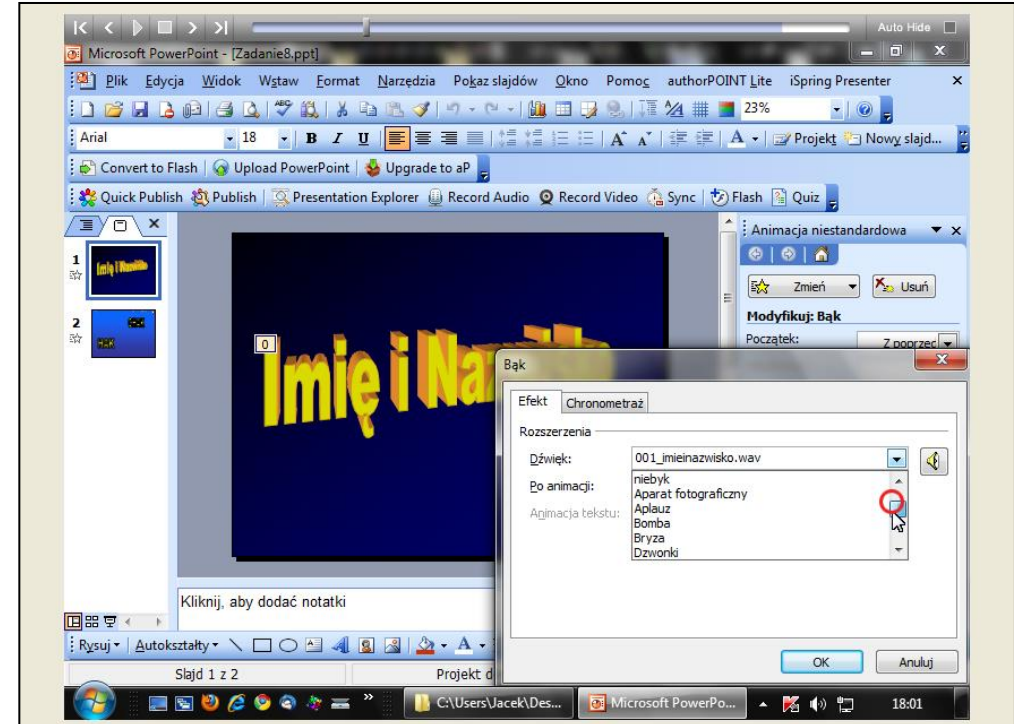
Auto Hide

Microsoft PowerPoint - [Zadanie8.ppt]

Plik Edycja Widok Wstaw Format Narzędzia Pokaz slajdów Okno Pomoc authorPOINT Lite iSpring Presenter

23%

Arial 18 B I U Projekt Nowy slajd...

Convert to Flash | Upload PowerPoint | Upgrade to aP

Quick Publish Publish | Presentation Explorer Record Audio Record Video Sync | Flash Quiz

1

2

0

Imię i Naz

Animacja niestandardowa

Zmień Usuń

Modyfikuj: Bąk

Początek: Z poprzed

Bąk

Efekt Chronometraż

Rozszerzenia

Dźwięk: 001_imieinazwisko.wav

Po animacji:

Animacja tekstu:

niebyk
Aparat fotograficzny
Aplauz
Bomba
Bryza
Dzwonki

OK Anuluj

Kliknij, aby dodać notatki

Rysuj Autokształty

Slajd 1 z 2 Projekt d

C:\Users\Jacek\Des... Microsoft PowerPo... 18:01